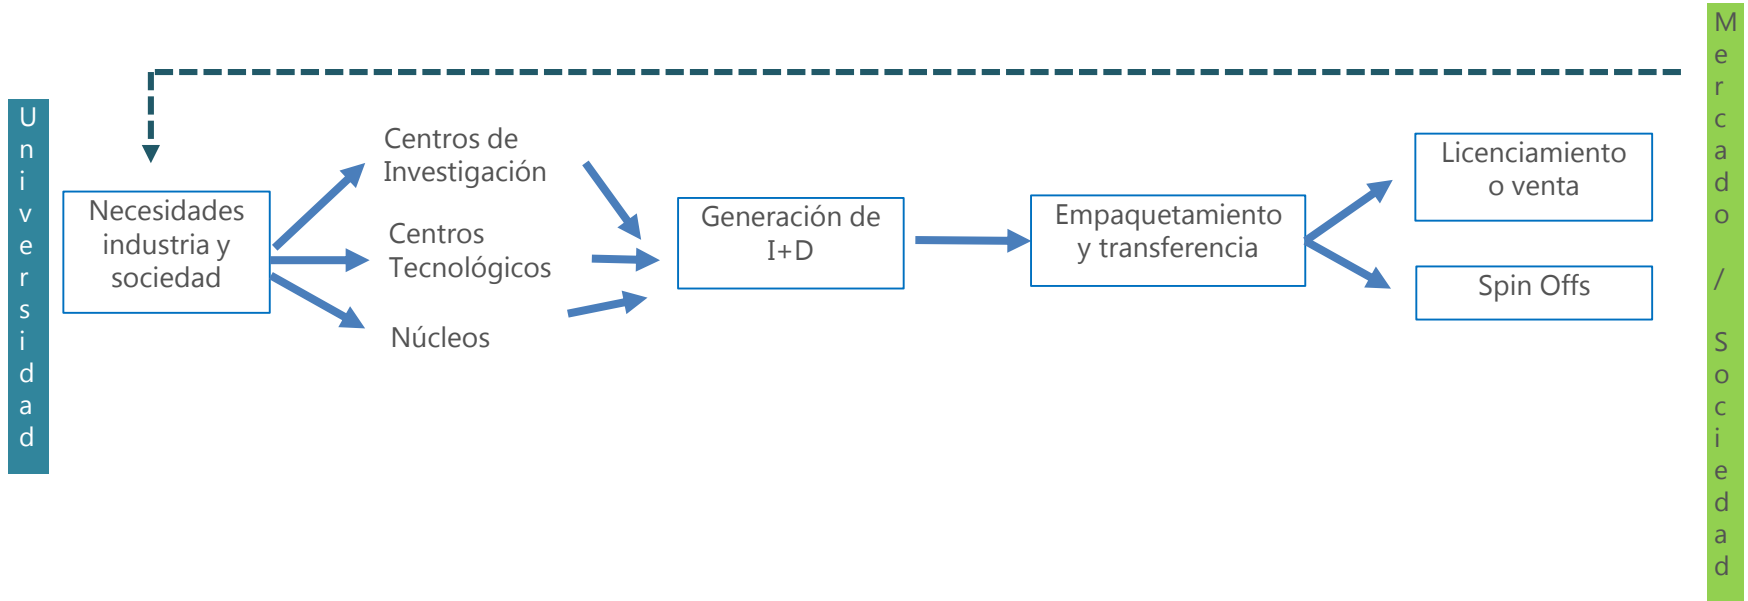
Universidad

Necesidades industria y sociedad

Centros de Investigación

Centros Tecnológicos

Núcleos

Generación de I+D

Empaquetamiento y transferencia

Licenciamiento o venta

Spin Offs

Mercado / Sociedad